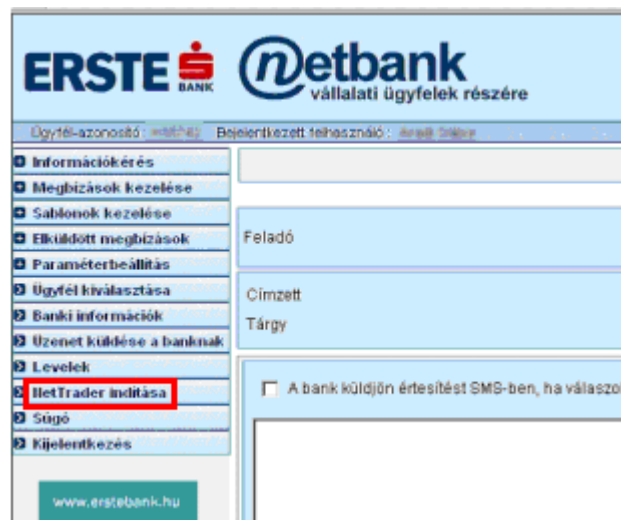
ERSTE BANK

netbank
vállalati ügyfelek részére

Ügyfél-azonosító: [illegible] Bejelentkezett felhasználó: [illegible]

Információkérés
Megbízások kezelése
Sablonok kezelése
Elküldött megbízások
Paraméterbeállítás
Ügyfél kiválasztása
Banki információk
Üzenet küldése a banknak
Levelek
NetTrader indítása
Súgó
Kijelentkezés

www.erstebank.hu

Feladó

Címzett
Tárgy

A bank küldjön értesítést SMS-ben, ha válaszo